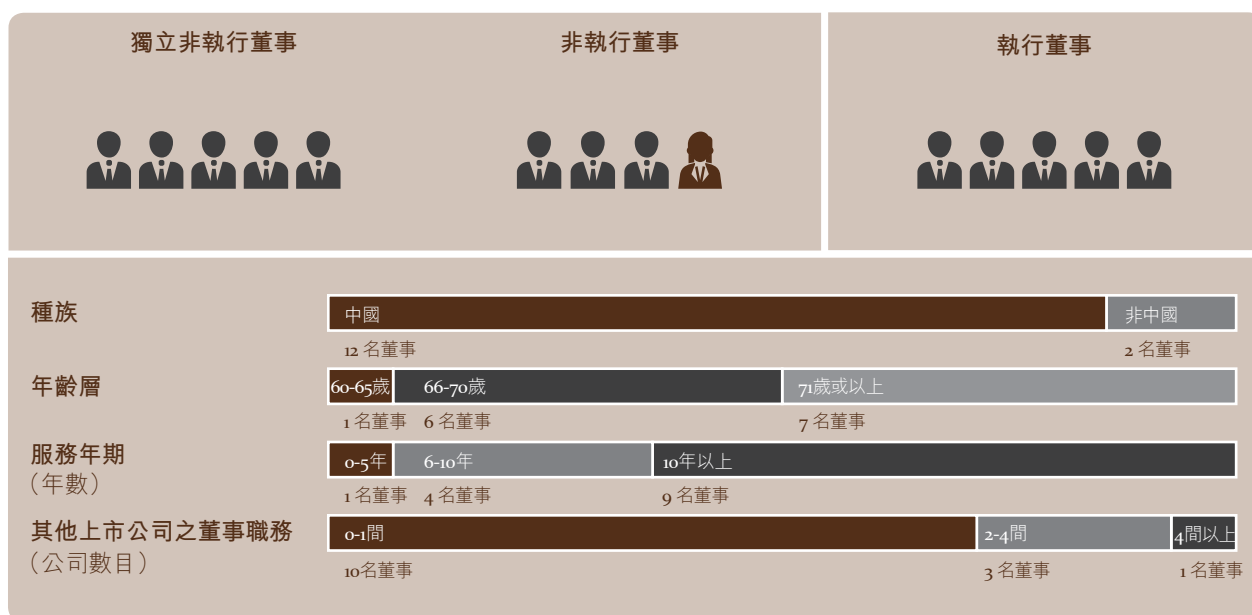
獨立非執行董事

非執行董事

執行董事

種族

中國

非中國

12 名董事

2 名董事

年齡層

60-65歲

66-70歲

71歲或以上

1 名董事

6 名董事

7 名董事

服務年期
（年數）

0-5年

6-10年

10年以上

1 名董事

4 名董事

9 名董事

其他上市公司之董事職務
（公司數目）

0-1間

2-4間

4間以上

10名董事

3 名董事

1 名董事